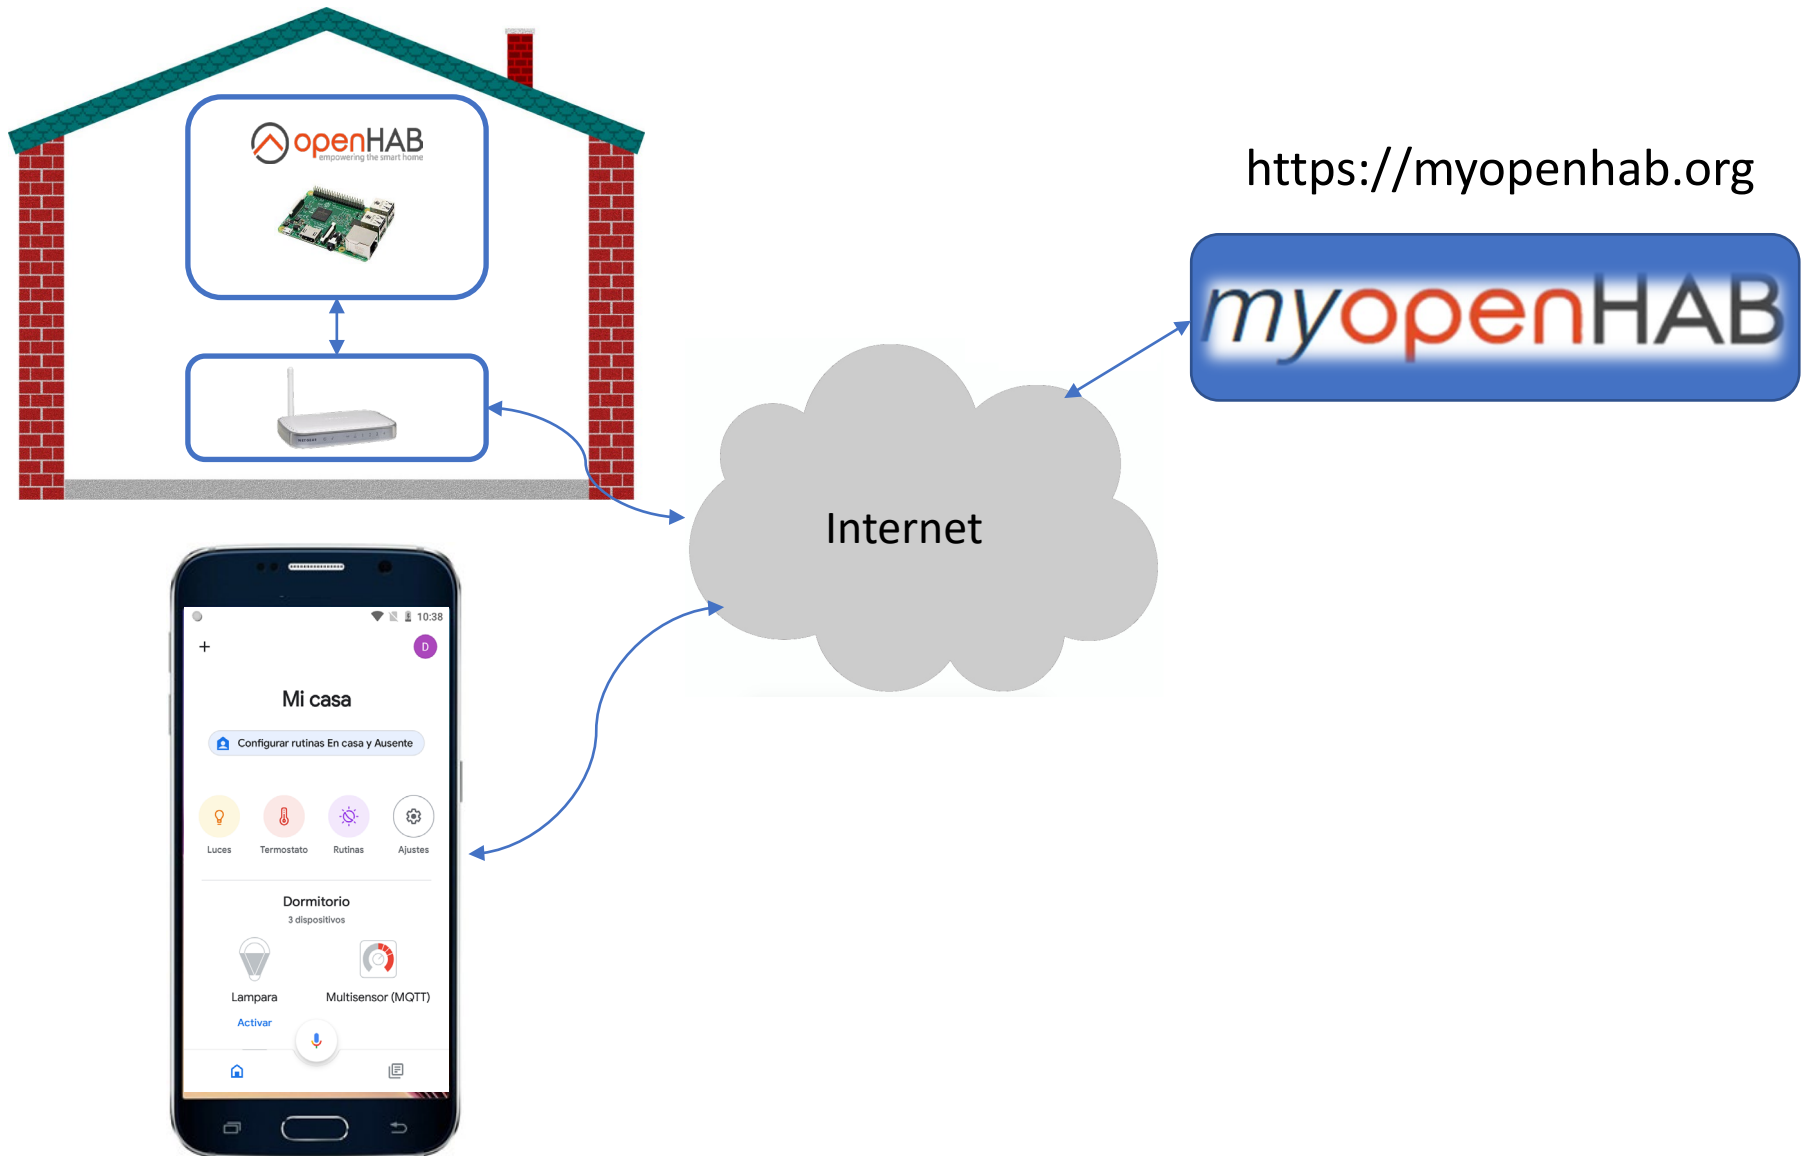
openHAB
empowering the smart home

https://myopenhab.org

myopenHAB

Internet

10:38

+

D

Mi casa

Configurar rutinas En casa y Ausente

Luces

Termostato

Rutinas

Ajustes

Dormitorio

3 dispositivos

Lampara

Activar

Multisensor (MQTT)